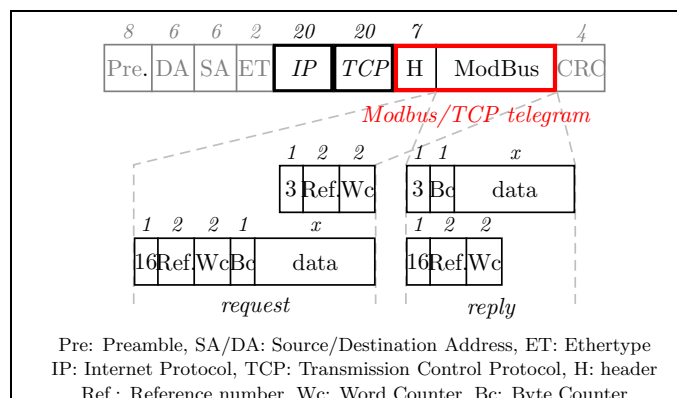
8 6 6 2 20 20 7 4

| Pre. | DA | SA | ET | IP | TCP | H | ModBus | CRC |
|---|---|---|---|---|---|---|---|---|

Modbus/TCP telegram

1 2 2

| 3 | Ref. | Wc |
|---|---|---|

1 1 x

| 3 | Bc | data |
|---|---|---|

1 2 2 1 x

| 16 | Ref. | Wc | Bc | data |
|---|---|---|---|---|

1 2 2

| 16 | Ref. | Wc |
|---|---|---|

request

reply

Pre: Preamble, SA/DA: Source/Destination Address, ET: Ethertype
IP: Internet Protocol, TCP: Transmission Control Protocol, H: header
Ref.: Reference number, Wc: Word Counter, Bc: Byte Counter